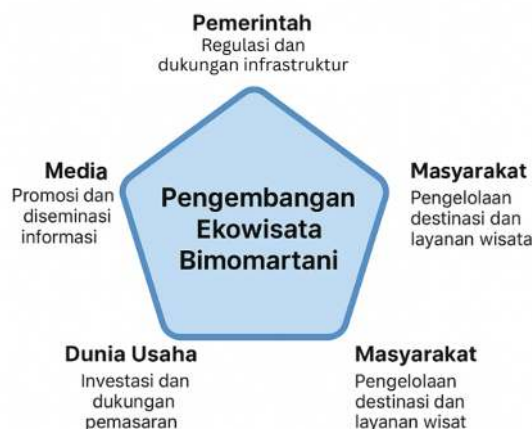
Pemerintah
Regulasi dan dukungan infrastruktur

Media
Promosi dan diseminasi informasi

Pengembangan Ekowisata Bimomartani

Masyarakat
Pengelolaan destinasi dan layanan wisata

Dunia Usaha
Investasi dan dukungan pemasaran

Masyarakat
Pengelolaan destinasi dan layanan wisat